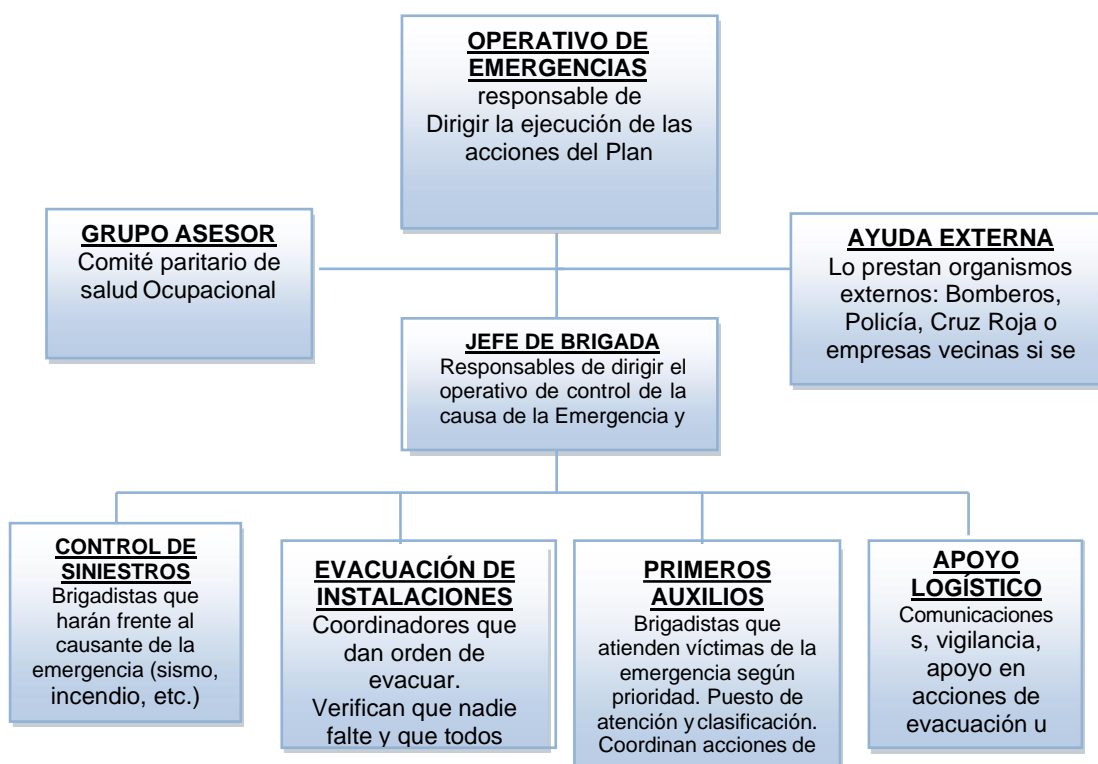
OPERATIVO DE EMERGENCIAS
responsable de
Dirigir la ejecución de las acciones del Plan

GRUPO ASESOR
Comité paritario de salud Ocupacional

AYUDA EXTERNA
Lo prestan organismos externos: Bomberos, Policía, Cruz Roja o empresas vecinas si se

JEFE DE BRIGADA
Responsables de dirigir el operativo de control de la causa de la Emergencia y

CONTROL DE SINIESTROS
Brigadistas que harán frente al causante de la emergencia (sismo, incendio, etc.)

EVACUACIÓN DE INSTALACIONES
Coordinadores que dan orden de evacuar.
Verifican que nadie falte y que todos

PRIMEROS AUXILIOS
Brigadistas que atienden víctimas de la emergencia según prioridad. Puesto de atención y clasificación. Coordinan acciones de

APOYO LOGÍSTICO
Comunicaciones s, vigilancia, apoyo en acciones de evacuación u